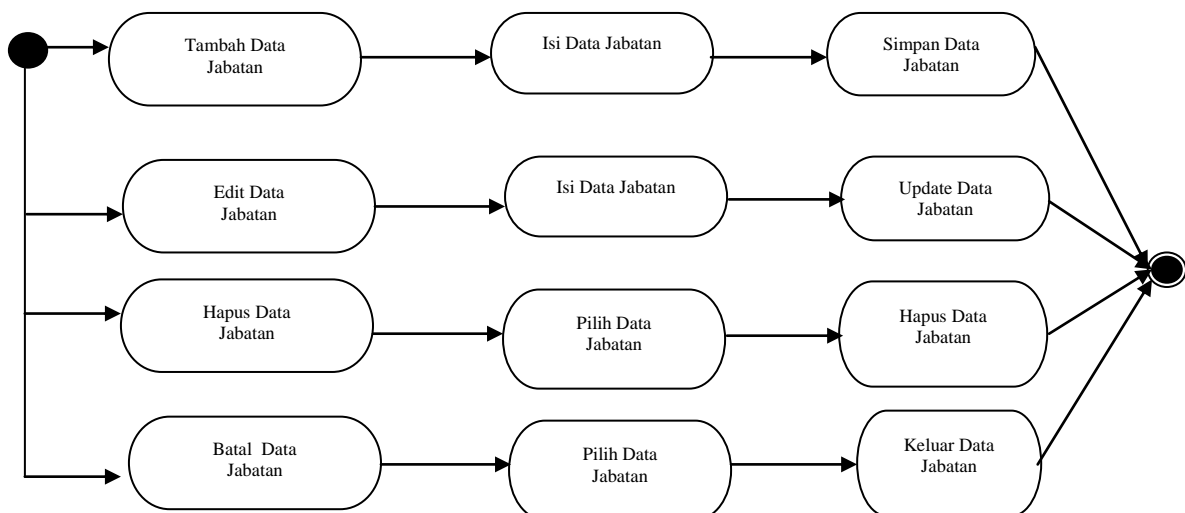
Tambah Data Jabatan

Isi Data Jabatan

Simpan Data Jabatan

Edit Data Jabatan

Isi Data Jabatan

Update Data Jabatan

Hapus Data Jabatan

Pilih Data Jabatan

Hapus Data Jabatan

Batal Data Jabatan

Pilih Data Jabatan

Keluar Data Jabatan